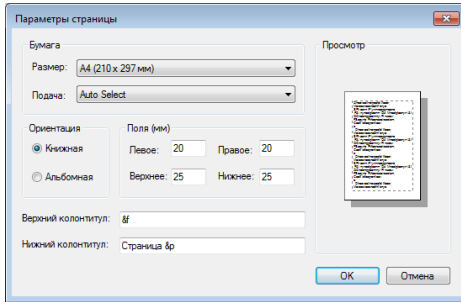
Параметры страницы

Бумага

Размер: A4 (210 x 297 мм)

Подача: Auto Select

Просмотр

Ориентация

Книжная

Альбомная

Поля (мм)

Левое: 20

Правое: 20

Верхнее: 25

Нижнее: 25

Верхний колонтитул: &f

Нижний колонтитул: Страница &p

OK

Отмена